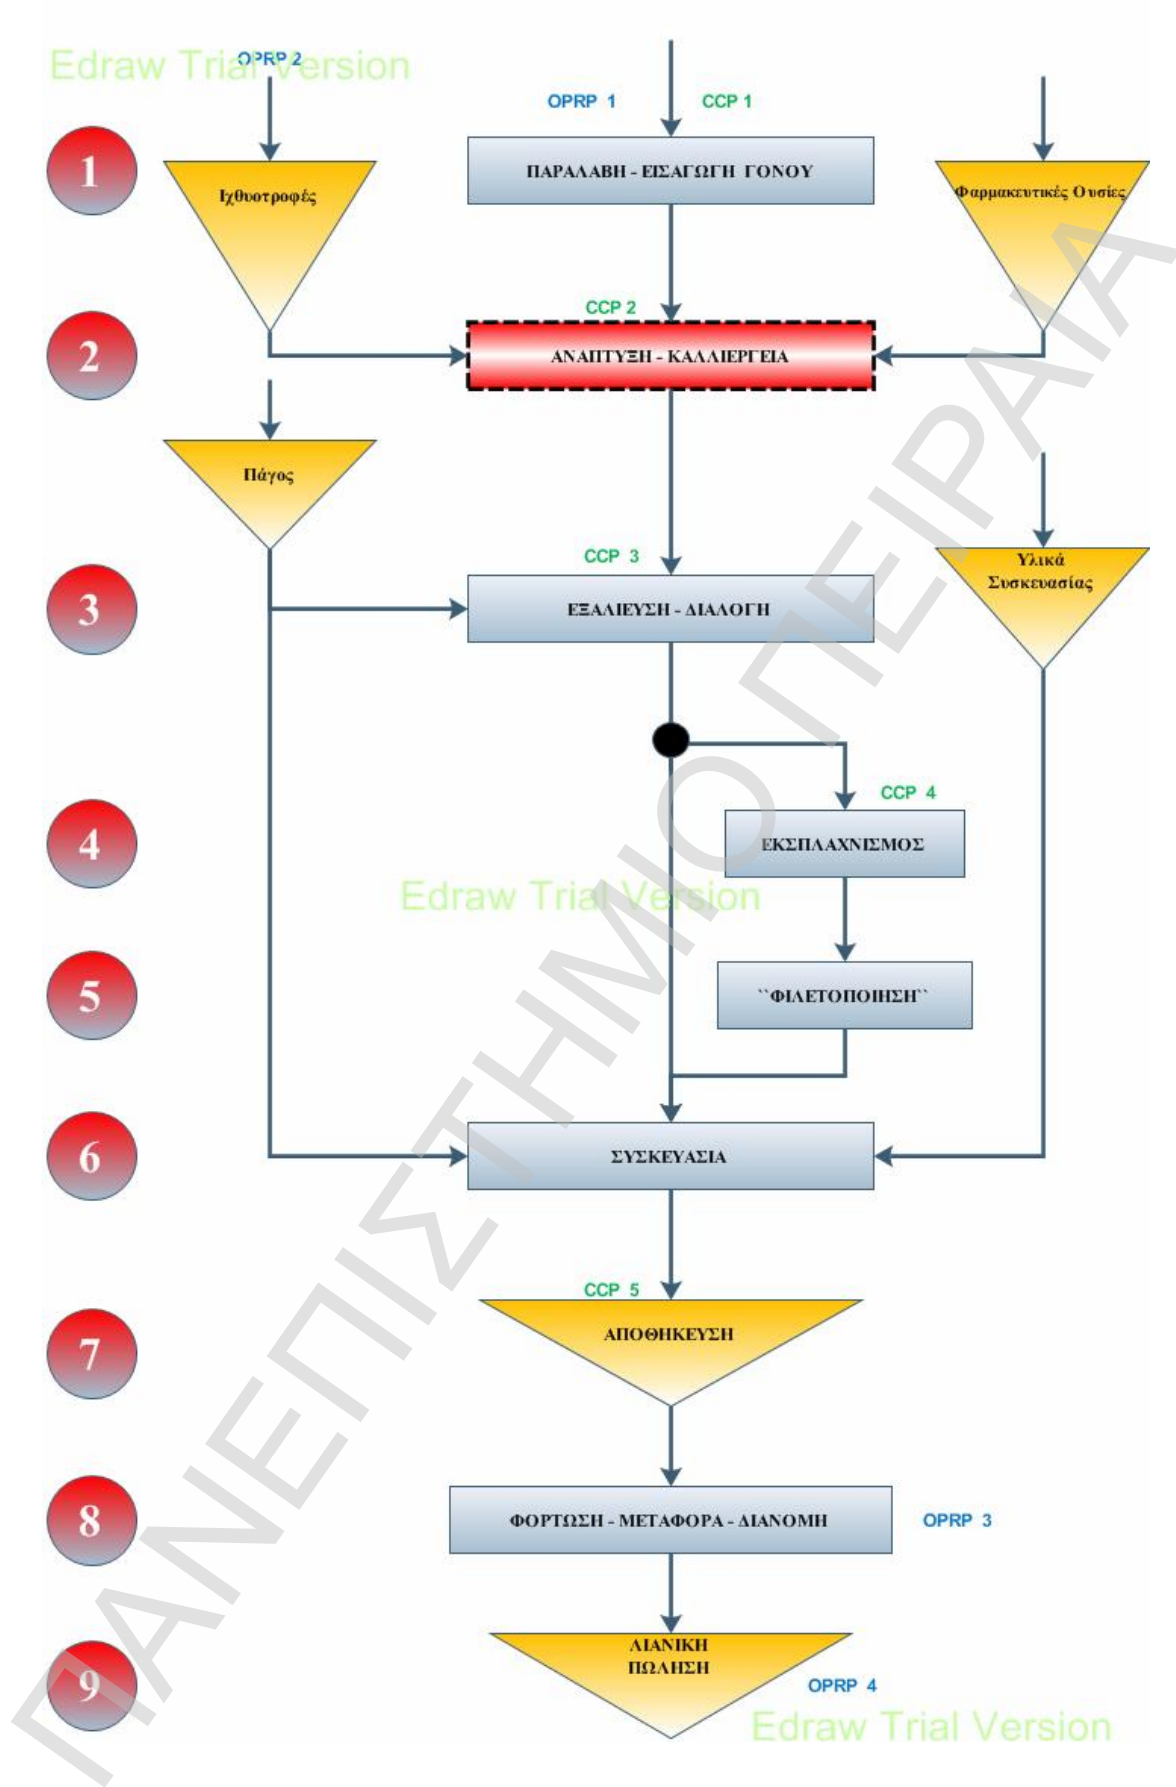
Edraw Trial Version

OPRP 2

OPRP 1

CCP 1

1

Ιχθυοτροφές

ΠΑΡΑΛΑΒΗ - ΕΙΣΑΓΩΓΗ ΓΟΝΟΥ

Φαρμακευτικές Ουσίες

CCP 2

2

ΑΝΑΠΤΥΞΗ - ΚΑΛΛΙΕΡΓΕΙΑ

Πάγος

CCP 3

Υλικά Συσκευασίας

3

ΕΞΑΛΙΕΥΣΗ - ΔΙΑΛΟΓΗ

CCP 4

4

ΕΚΣΠΛΑΧΝΙΣΜΟΣ

Edraw Trial Version

5

``ΦΙΛΕΤΟΠΟΙΗΣΗ``

6

ΣΥΣΚΕΥΑΣΙΑ

CCP 5

7

ΑΠΟΘΗΚΕΥΣΗ

8

ΦΟΡΤΩΣΗ - ΜΕΤΑΦΟΡΑ - ΔΙΑΝΟΜΗ

OPRP 3

9

ΛΙΑΝΙΚΗ ΠΩΛΗΣΗ

OPRP 4

Edraw Trial Version

ΠΑΝΕΠΙΣΤΗΜΙΟ ΠΕΙΡΑΙΑ